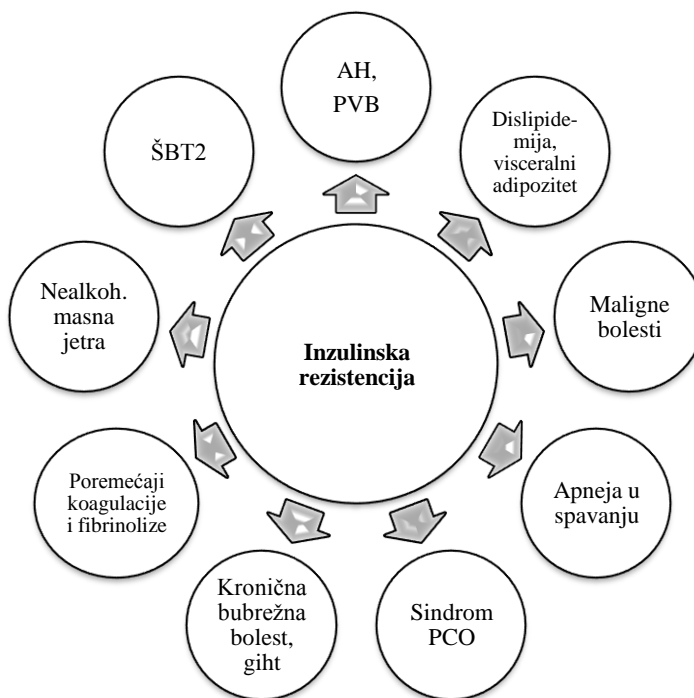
AH, PVB

Dislipidemija, visceralni adipozitet

Maligne bolesti

Apneja u spavanju

Sindrom PCO

Kronična bubrežna bolest, giht

Poremećaji koagulacije i fibrinolize

Nealkoh. masna jetra

ŠBT2

Inzulinska rezistencija